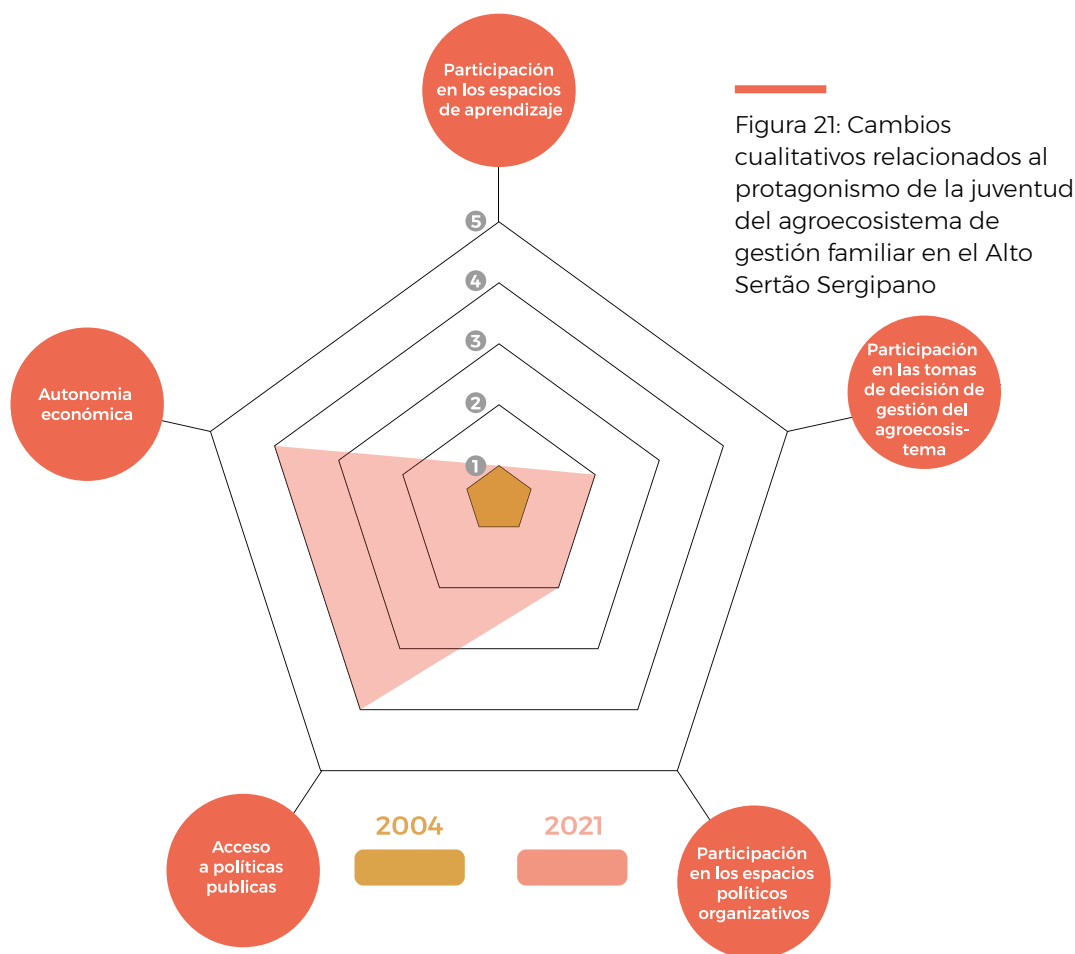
Figura 21: Cambios cualitativos relacionados al protagonismo de la juventud del agroecosistema de gestión familiar en el Alto Sertão Sergipano

Participación en los espacios de aprendizaje

Participación en las tomas de decisión de gestión del agroecosistema

Participación en los espacios políticos organizativos

Acceso a políticas publicas

Autonomia económica

5
4
3
2
1

2004
2021